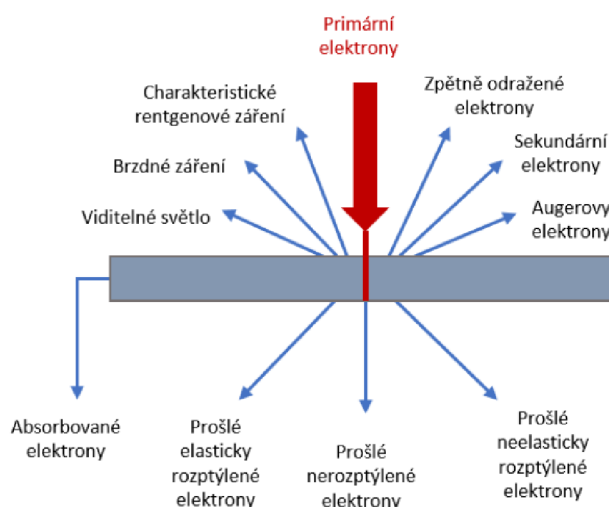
Primární elektrony

Charakteristické rentgenové záření

Zpětně odražené elektrony

Sekundární elektrony

Brzdné záření

Augerovy elektrony

Viditelné světlo

Absorbované elektrony

Prošlé elasticky rozptýlené elektrony

Prošlé nerozptýlené elektrony

Prošlé neelasticky rozptýlené elektrony